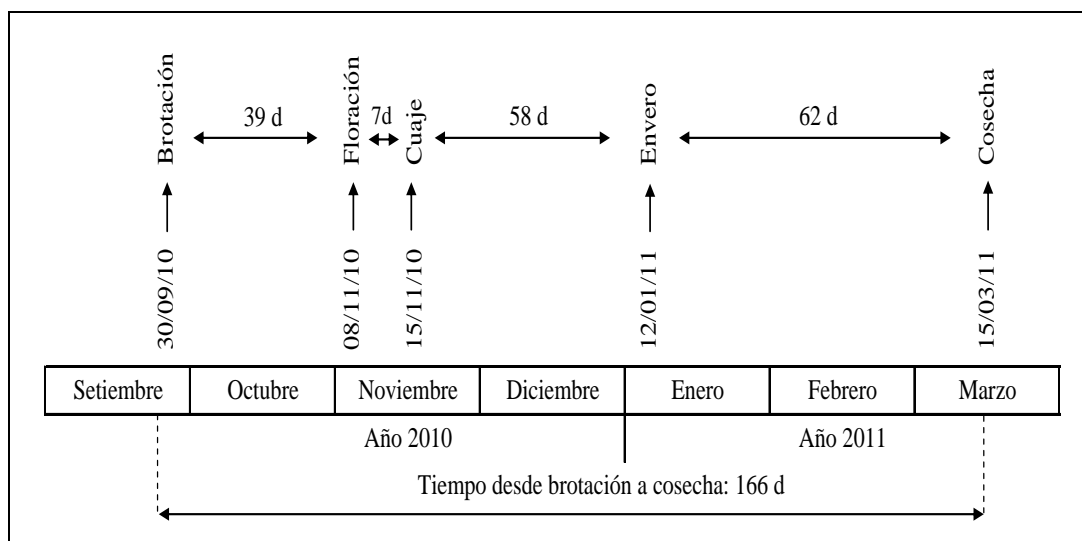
Brotación
39 d
Floración
7d
Cuaje
58 d
Envero
62 d
Cosecha

30/09/10
08/11/10
15/11/10
12/01/11
15/03/11

| Setiembre | Octubre | Noviembre | Diciembre | Enero | Febrero | Marzo |
|---|---|---|---|---|---|---|

Año 2010
Año 2011

Tiempo desde brotación a cosecha: 166 d